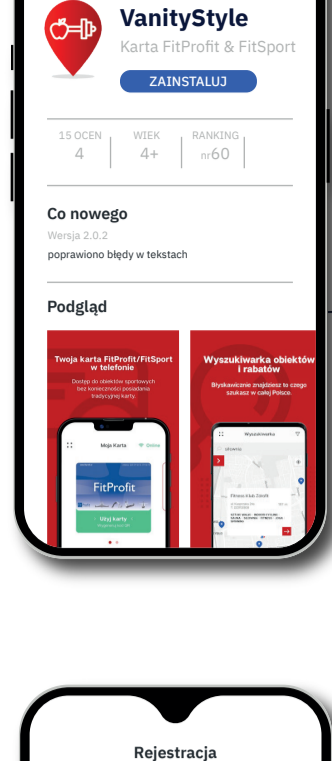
VanityStyle
Karta FitProfit & FitSport
ZAINSTALUJ

15 OCEN
4

WIEK
4+

RANKING
nr60

Co nowego
Wersja 2.0.2
poprawiono błędy w tekstach

Podgląd

Twoja karta FitProfit/FitSport w telefonie
Dostęp do obiektów sportowych bez konieczności posiadania tradycyjnej karty.

Moja Karta
Online
FitProfit
Użyj karty

Wyszukiwarka obiektów i rabatów
Błyskawicznie znajdziesz to czego szukasz w całej Polsce.

Wyszukiwarka
Fitness klub Zdrofit
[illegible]

Rejestracja